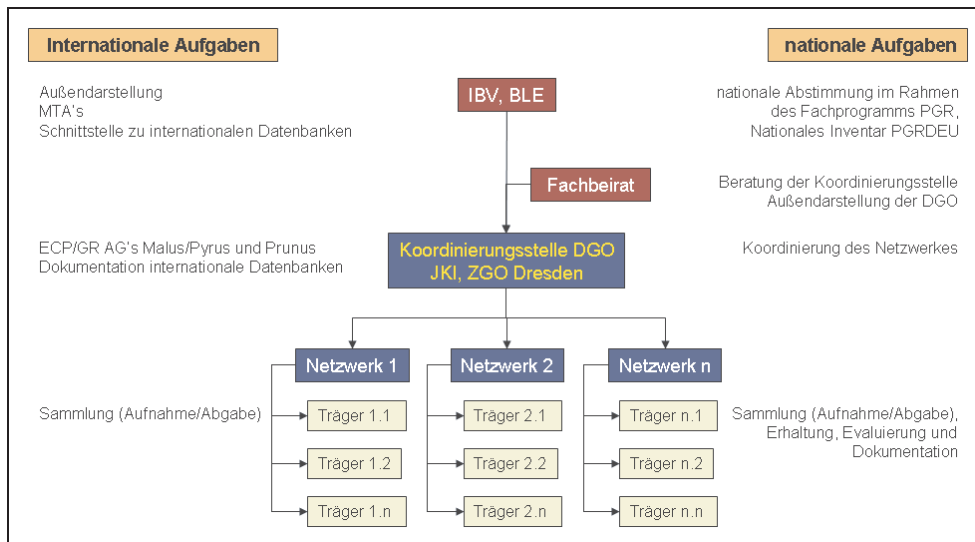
Internationale Aufgaben

nationale Aufgaben

Außendarstellung
MTA's
Schnittstelle zu internationalen Datenbanken

IBV, BLE

nationale Abstimmung im Rahmen des Fachprogramms PGR, Nationales Inventar PGRDEU

Fachbeirat

Beratung der Koordinierungsstelle
Außendarstellung der DGO

ECP/GR AG's Malus/Pyrus und Prunus
Dokumentation internationale Datenbanken

Koordinierungsstelle DGO
JKI, ZGO Dresden

Koordinierung des Netzwerkes

Netzwerk 1

Netzwerk 2

Netzwerk n

Sammlung (Aufnahme/Abgabe)

Träger 1.1

Träger 2.1

Träger n.1

Sammlung (Aufnahme/Abgabe), Erhaltung, Evaluierung und Dokumentation

Träger 1.2

Träger 2.2

Träger n.2

Träger 1.n

Träger 2.n

Träger n.n